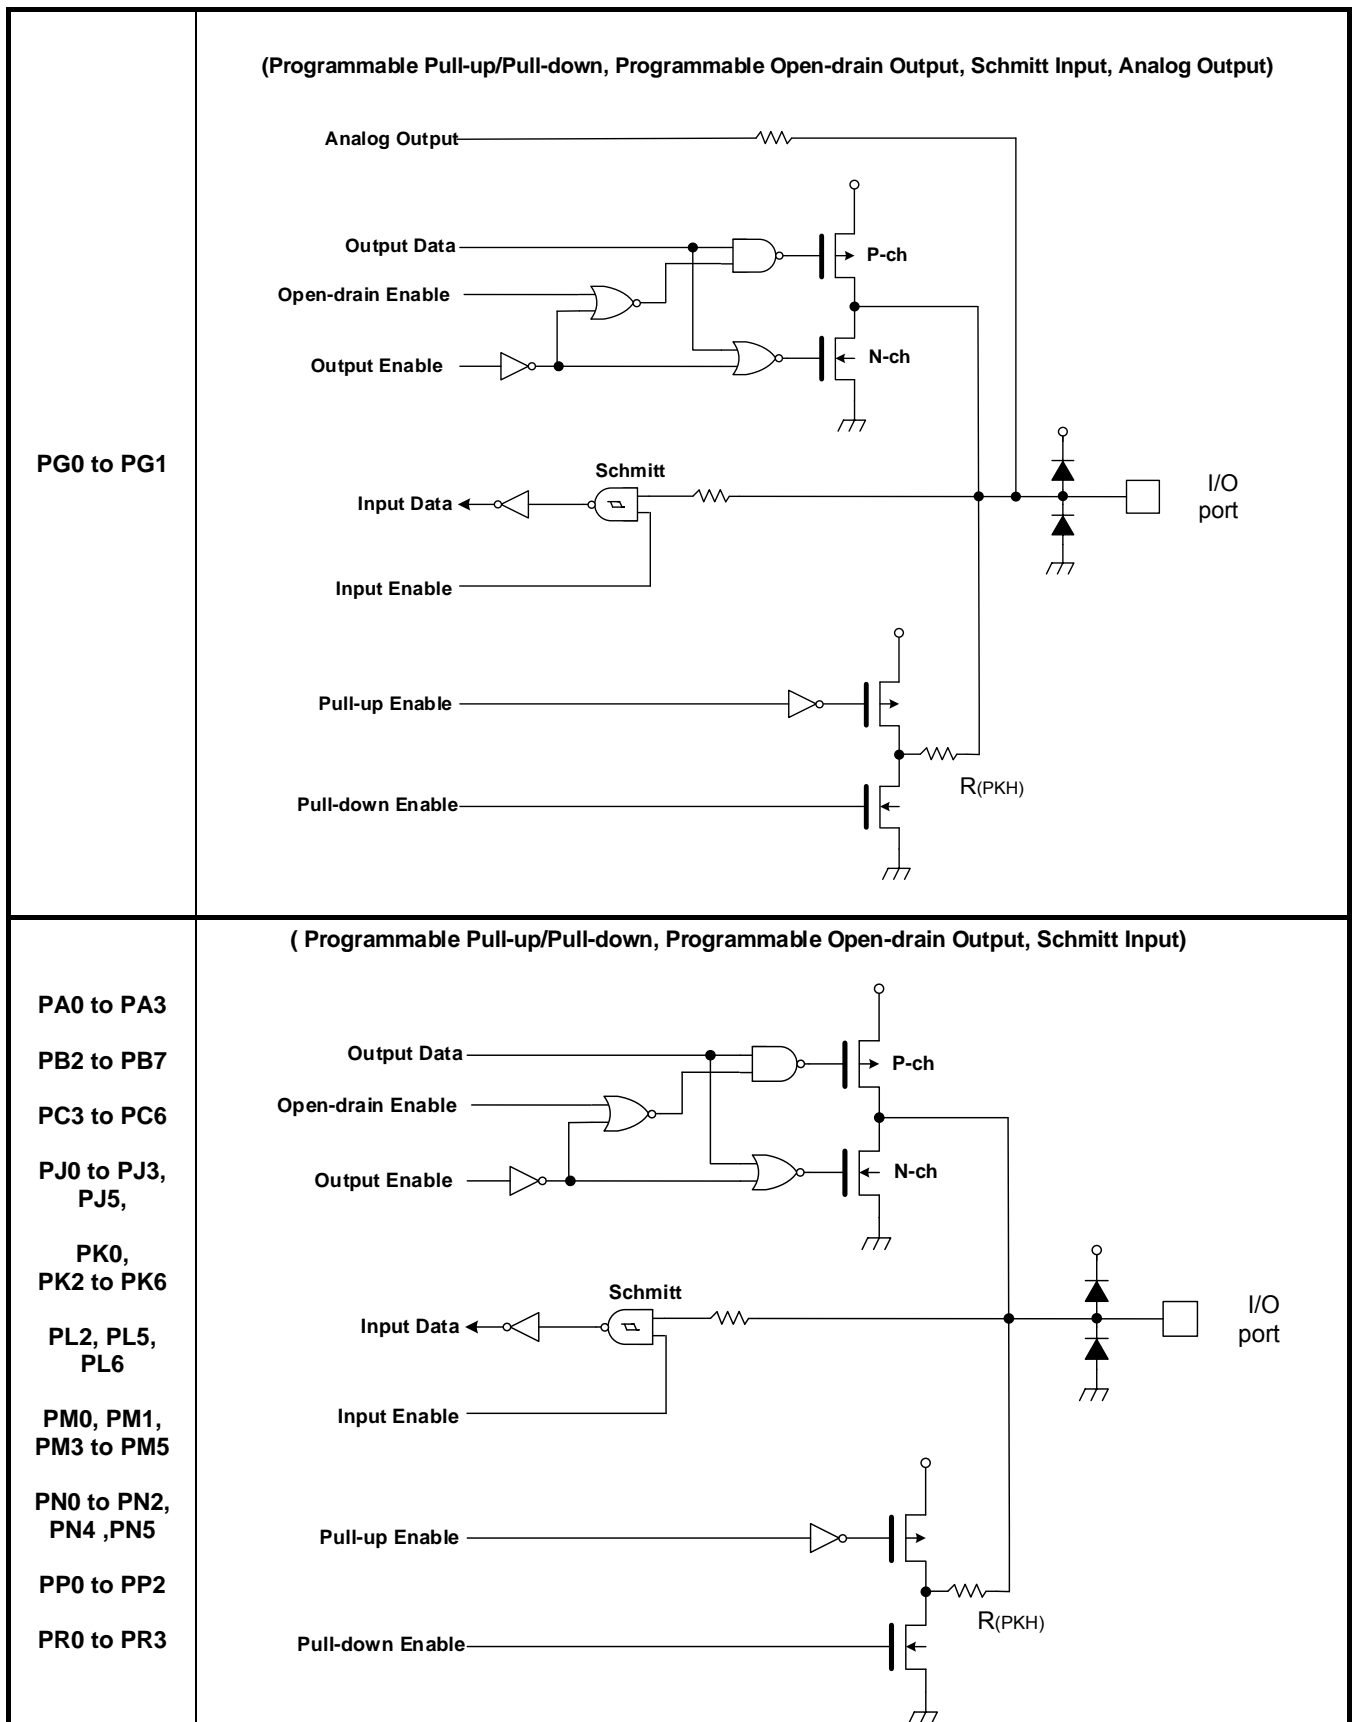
| | |
|---|---|
| PG0 to PG1 | (Programmable Pull-up/Pull-down, Programmable Open-drain Output, Schmitt Input, Analog Output) Analog Output Output Data P-ch Open-drain Enable Output Enable N-ch Schmitt Input Data I/O port Input Enable Pull-up Enable Pull-down Enable R(PKH) |
| PA0 to PA3 PB2 to PB7 PC3 to PC6 PJ0 to PJ3, PJ5, PK0, PK2 to PK6 PL2, PL5, PL6 PM0, PM1, PM3 to PM5 PN0 to PN2, PN4 ,PN5 PP0 to PP2 PR0 to PR3 | ( Programmable Pull-up/Pull-down, Programmable Open-drain Output, Schmitt Input) Output Data P-ch Open-drain Enable Output Enable N-ch Schmitt Input Data I/O port Input Enable Pull-up Enable R(PKH) Pull-down Enable |